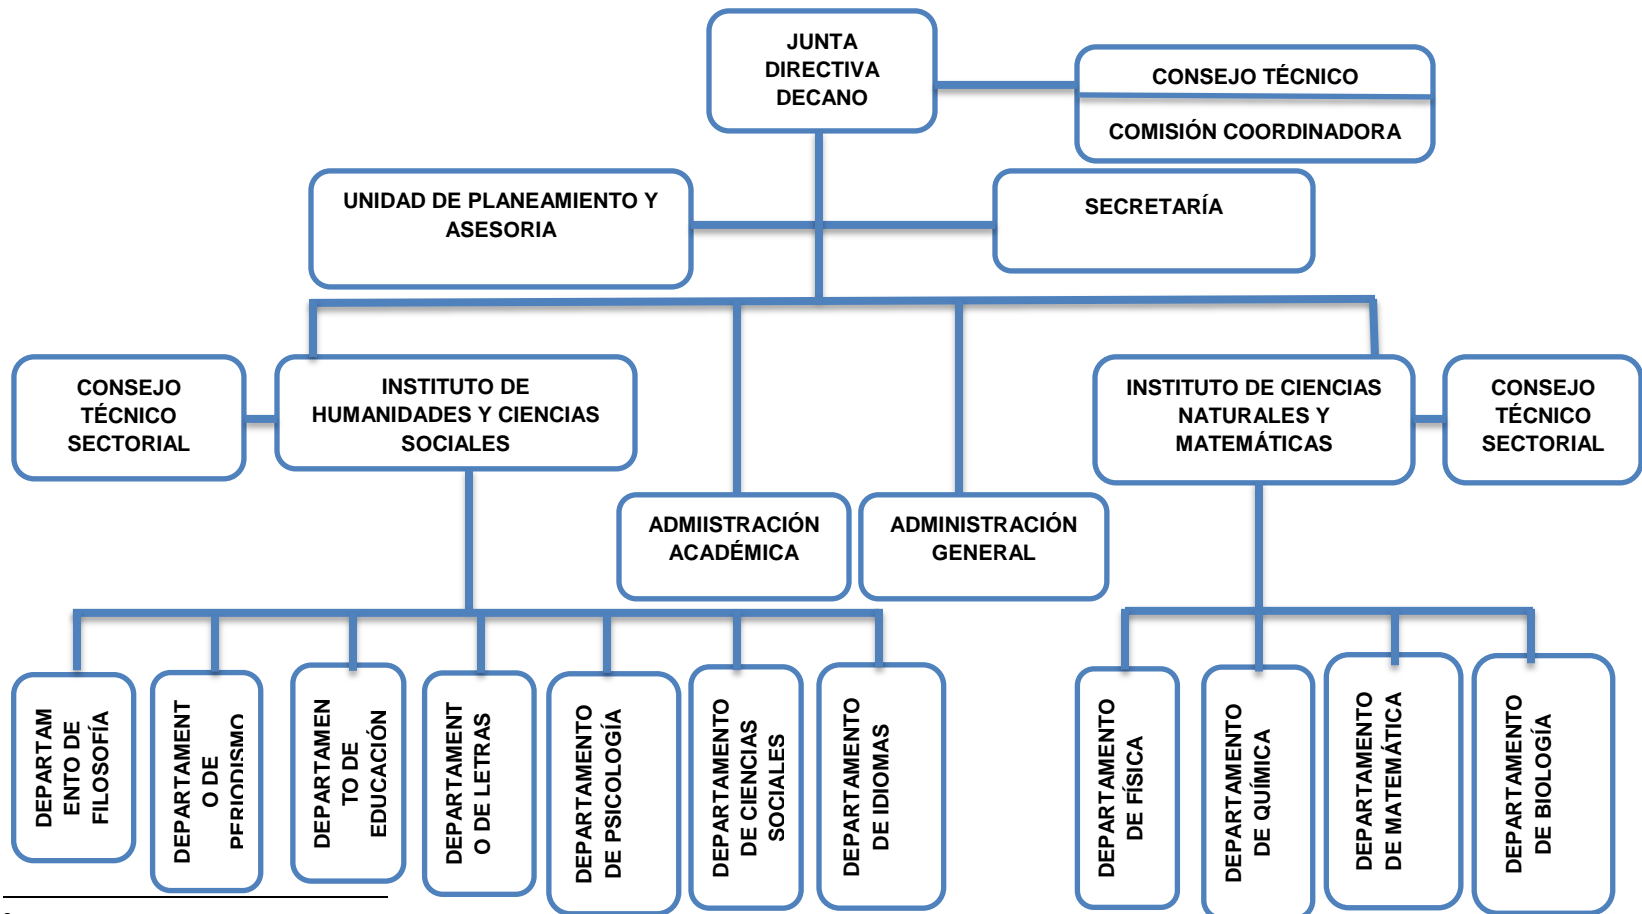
JUNTA DIRECTIVA DECANO

CONSEJO TÉCNICO

COMISIÓN COORDINADORA

UNIDAD DE PLANEAMIENTO Y ASESORIA

SECRETARÍA

CONSEJO TÉCNICO SECTORIAL

INSTITUTO DE HUMANIDADES Y CIENCIAS SOCIALES

ADMIISTRACIÓN ACADÉMICA

ADMINISTRACIÓN GENERAL

INSTITUTO DE CIENCIAS NATURALES Y MATEMÁTICAS

CONSEJO TÉCNICO SECTORIAL

DEPARTAMENTO DE FILOSOFÍA

DEPARTAMENTO DE PERIODISMO

DEPARTAMENTO DE EDUCACIÓN

DEPARTAMENTO DE LETRAS

DEPARTAMENTO DE PSICOLOGÍA

DEPARTAMENTO DE CIENCIAS SOCIALES

DEPARTAMENTO DE IDIOMAS

DEPARTAMENTO DE FÍSICA

DEPARTAMENTO DE QUÍMICA

DEPARTAMENTO DE MATEMÁTICA

DEPARTAMENTO DE BIOLOGÍA